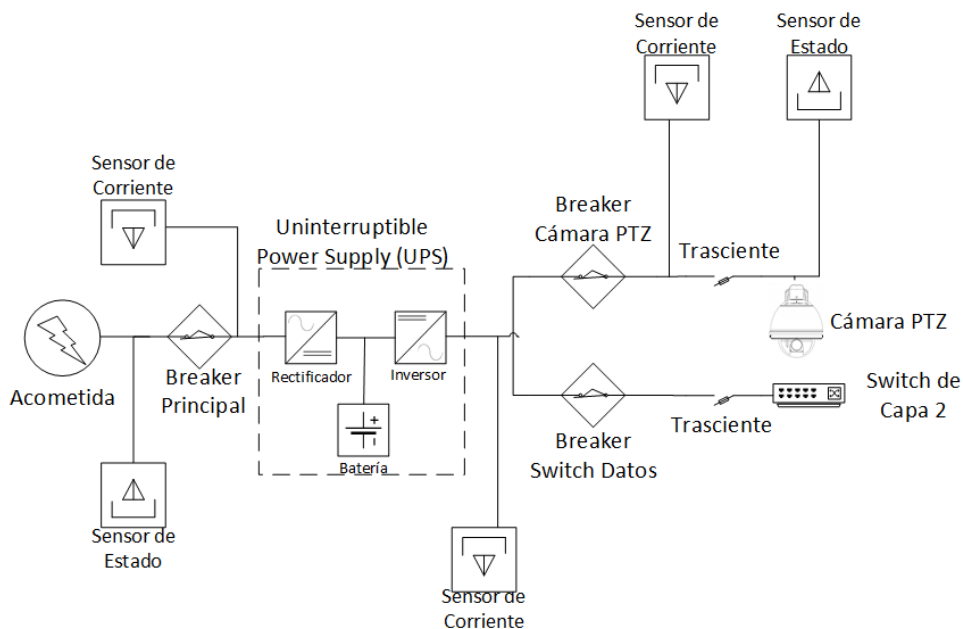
Sensor de Corriente

Sensor de Estado

Sensor de Corriente

Uninterruptible Power Supply (UPS)

Breaker Cámara PTZ

Trasciente

Cámara PTZ

Acometida

Breaker Principal

Rectificador

Inversor

Batería

Switch de Capa 2

Trasciente

Breaker Switch Datos

Sensor de Estado

Sensor de Corriente